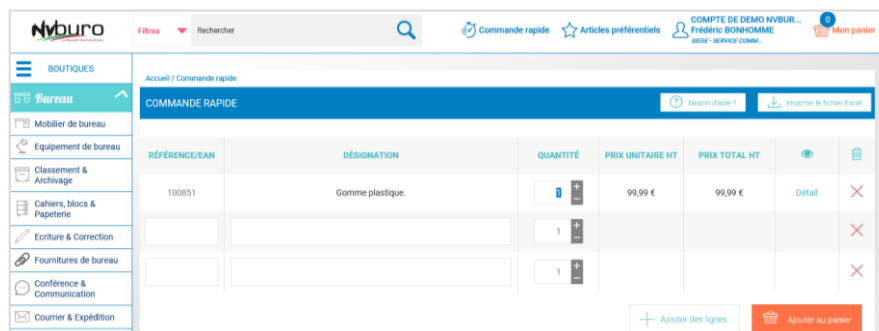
NVburo

Filtres Rechercher

Commande rapide Articles préférentiels

COMPTE DE DEMO NVBUR... Frédéric BONHOMME SIEGE - SERVICE COMM...

0 Mon panier

BOUTIQUES

Bureau

Mobilier de bureau

Equipement de bureau

Classement & Archivage

Cahiers, blocs & Papeterie

Ecriture & Correction

Fournitures de bureau

Conférence & Communication

Courrier & Expédition

Accueil / Commande rapide

COMMANDE RAPIDE

Besoin d'aide ?

Importer le fichier Excel

| RÉFÉRENCE/EAN | DÉSIGNATION | QUANTITÉ | PRIX UNITAIRE HT | PRIX TOTAL HT | | |
|---|---|---|---|---|---|---|
| 100851 | Gomme plastique. | 1 | 99,99 € | 99,99 € | Détail | |
| | | 1 | | | | |
| | | 1 | | | | |

Ajouter des lignes

Ajouter au panier